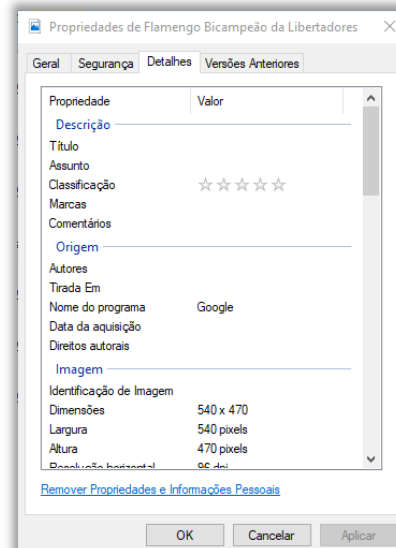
Propriedades de Flamengo Bicampeão da Libertadores ×

Geral | Segurança | Detalhes | Versões Anteriores

| Propriedade | Valor |
|---|---|
| **Descrição** | |
| Título | |
| Assunto | |
| Classificação | ☆☆☆☆☆ |
| Marcas | |
| Comentários | |
| **Origem** | |
| Autores | |
| Tirada Em | |
| Nome do programa | Google |
| Data da aquisição | |
| Direitos autorais | |
| **Imagem** | |
| Identificação de Imagem | |
| Dimensões | 540 x 470 |
| Largura | 540 pixels |
| Altura | 470 pixels |
| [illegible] | 96 dpi |

Remover Propriedades e Informações Pessoais

OK | Cancelar | Aplicar